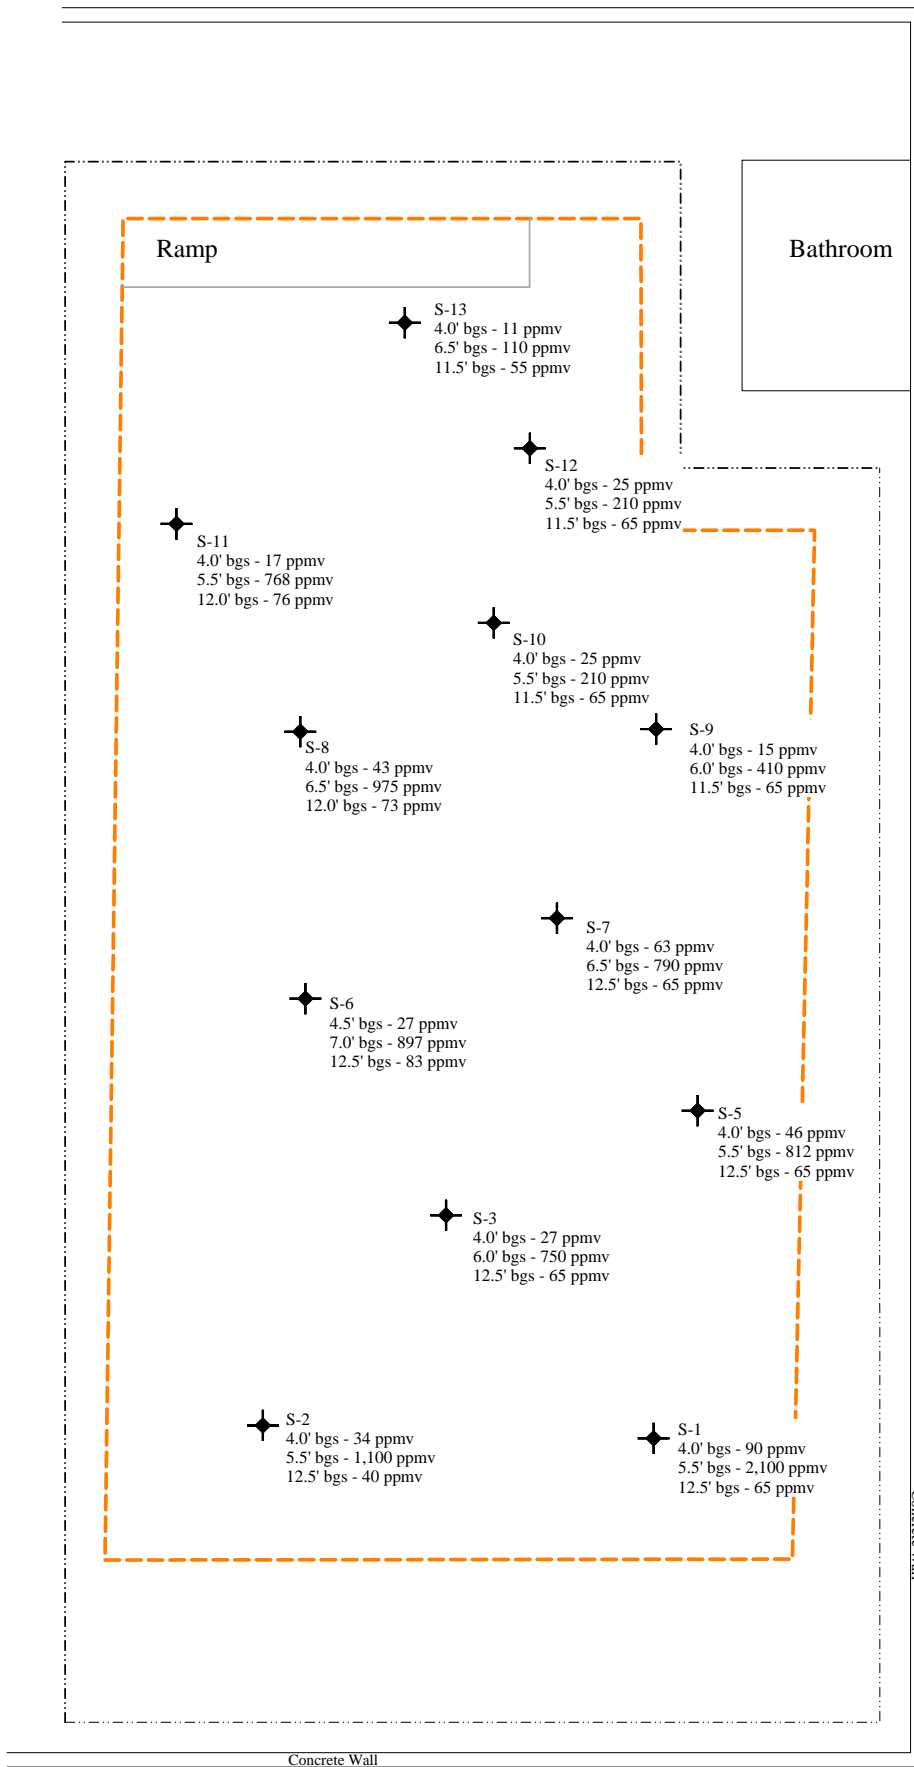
Ramp

Bathroom

S-13
4.0' bgs - 11 ppmv
6.5' bgs - 110 ppmv
11.5' bgs - 55 ppmv

S-12
4.0' bgs - 25 ppmv
5.5' bgs - 210 ppmv
11.5' bgs - 65 ppmv

S-11
4.0' bgs - 17 ppmv
5.5' bgs - 768 ppmv
12.0' bgs - 76 ppmv

S-10
4.0' bgs - 25 ppmv
5.5' bgs - 210 ppmv
11.5' bgs - 65 ppmv

S-9
4.0' bgs - 15 ppmv
6.0' bgs - 410 ppmv
11.5' bgs - 65 ppmv

S-8
4.0' bgs - 43 ppmv
6.5' bgs - 975 ppmv
12.0' bgs - 73 ppmv

S-7
4.0' bgs - 63 ppmv
6.5' bgs - 790 ppmv
12.5' bgs - 65 ppmv

S-6
4.5' bgs - 27 ppmv
7.0' bgs - 897 ppmv
12.5' bgs - 83 ppmv

S-5
4.0' bgs - 46 ppmv
5.5' bgs - 812 ppmv
12.5' bgs - 65 ppmv

S-3
4.0' bgs - 27 ppmv
6.0' bgs - 750 ppmv
12.5' bgs - 65 ppmv

S-2
4.0' bgs - 34 ppmv
5.5' bgs - 1,100 ppmv
12.5' bgs - 40 ppmv

S-1
4.0' bgs - 90 ppmv
5.5' bgs - 2,100 ppmv
12.5' bgs - 65 ppmv

Concrete Wall